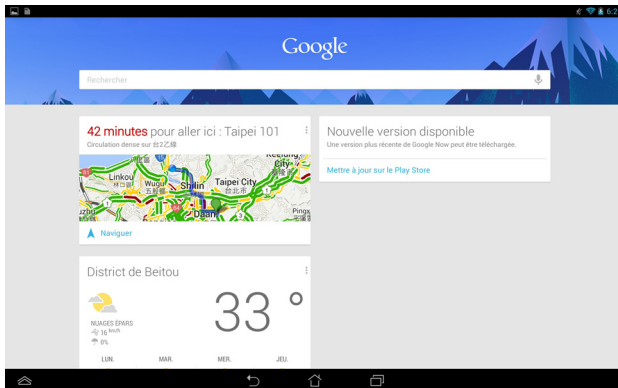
6:2

Google

Rechercher

42 minutes pour aller ici : Taipei 101

Circulation dense sur 台2乙線

Keelung City

Linkou 林口區

Wugu

Shilin

Taipei City 台北市

Da'an

Pingx

Naviguer

Nouvelle version disponible

Une version plus récente de Google Now peut être téléchargée.

Mettre à jour sur le Play Store

District de Beitou

33 °

NUAGES ÉPARS

16 km/h

0%

LUN.

MAR.

MER.

JEU.